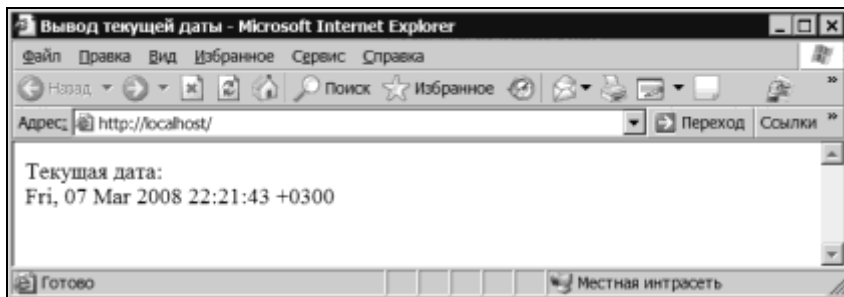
Вывод текущей даты - Microsoft Internet Explorer

Файл Правка Вид Избранное Сервис Справка

Назад Поиск Избранное

Адрес: http://localhost/ Переход Ссылки

Текущая дата:
Fri, 07 Mar 2008 22:21:43 +0300

Готово Местная интрасеть